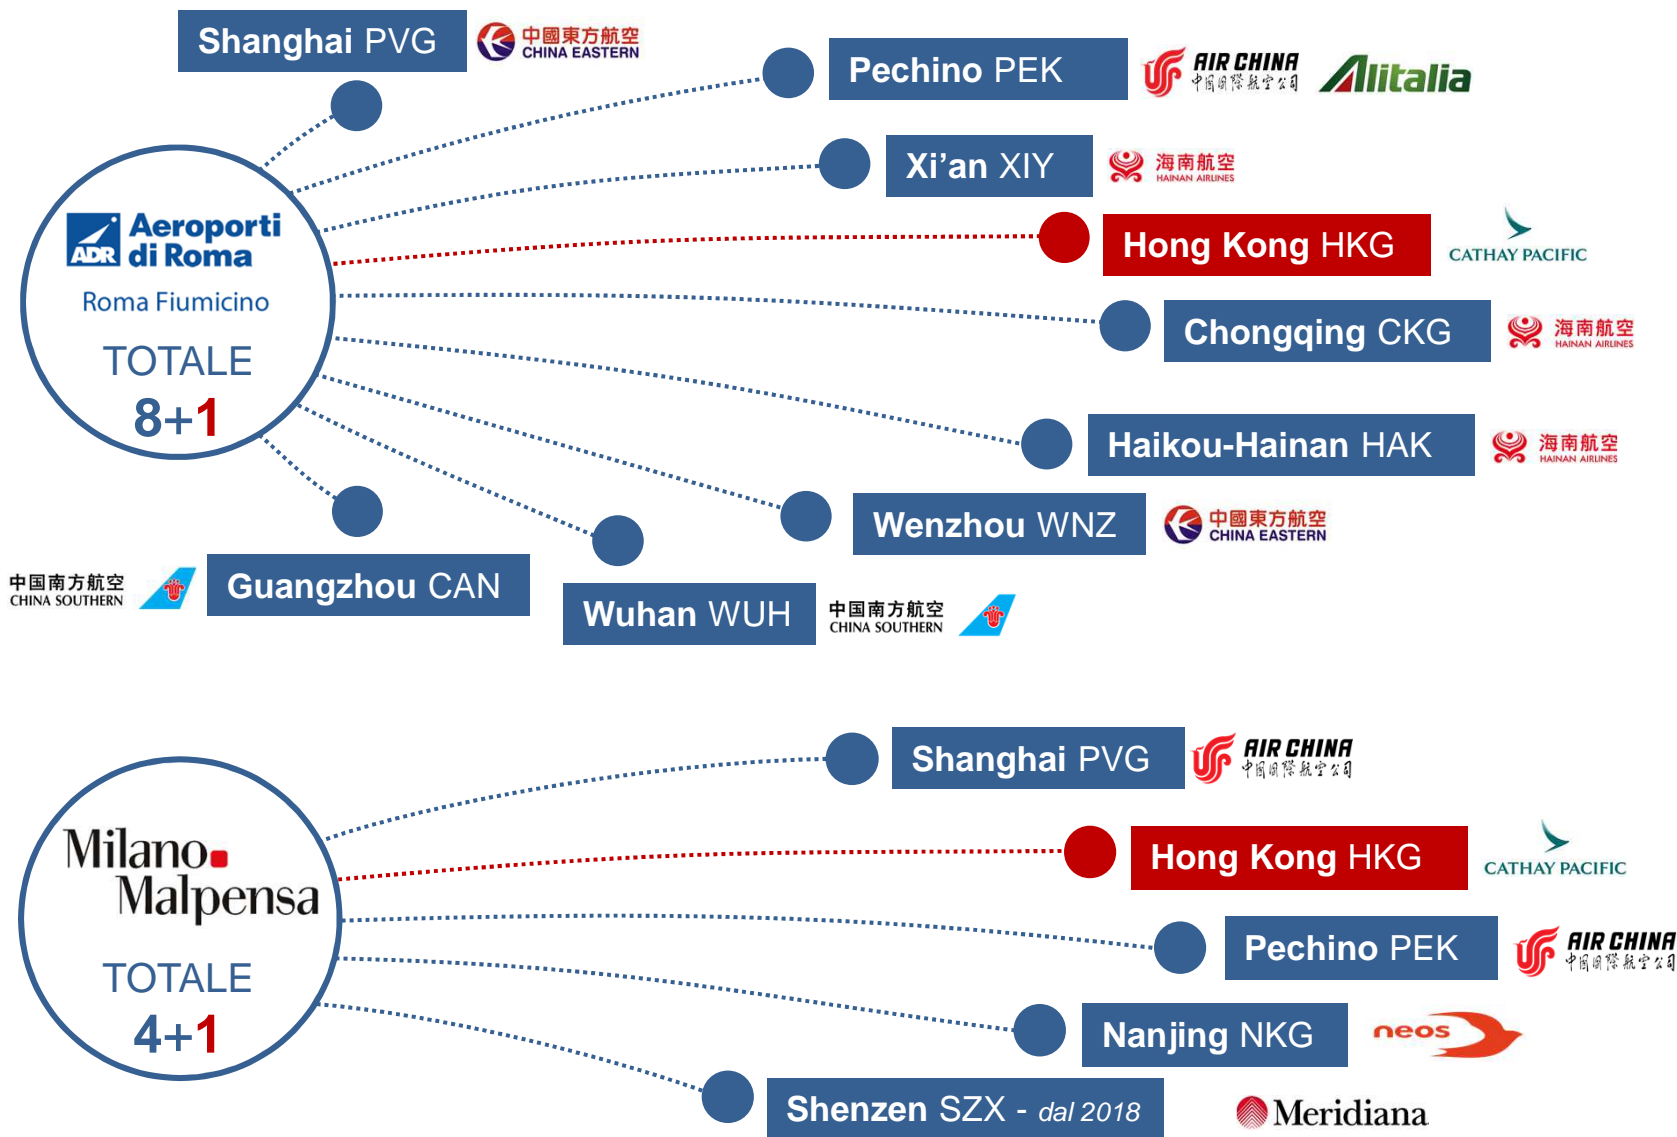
Shanghai PVG
中國東方航空 CHINA EASTERN

Pechino PEK
AIR CHINA 中国国际航空公司
Alitalia

Xi'an XIY
海南航空 HAINAN AIRLINES

ADR Aeroporti di Roma
Roma Fiumicino
TOTALE
8+1

Hong Kong HKG
CATHAY PACIFIC

Chongqing CKG
海南航空 HAINAN AIRLINES

Haikou-Hainan HAK
海南航空 HAINAN AIRLINES

Wenzhou WNZ
中國東方航空 CHINA EASTERN

中国南方航空 CHINA SOUTHERN
Guangzhou CAN

Wuhan WUH
中国南方航空 CHINA SOUTHERN

Shanghai PVG
AIR CHINA 中国国际航空公司

Milano Malpensa
TOTALE
4+1

Hong Kong HKG
CATHAY PACIFIC

Pechino PEK
AIR CHINA 中国国际航空公司

Nanjing NKG
neos

Shenzen SZX - dal 2018
Meridiana